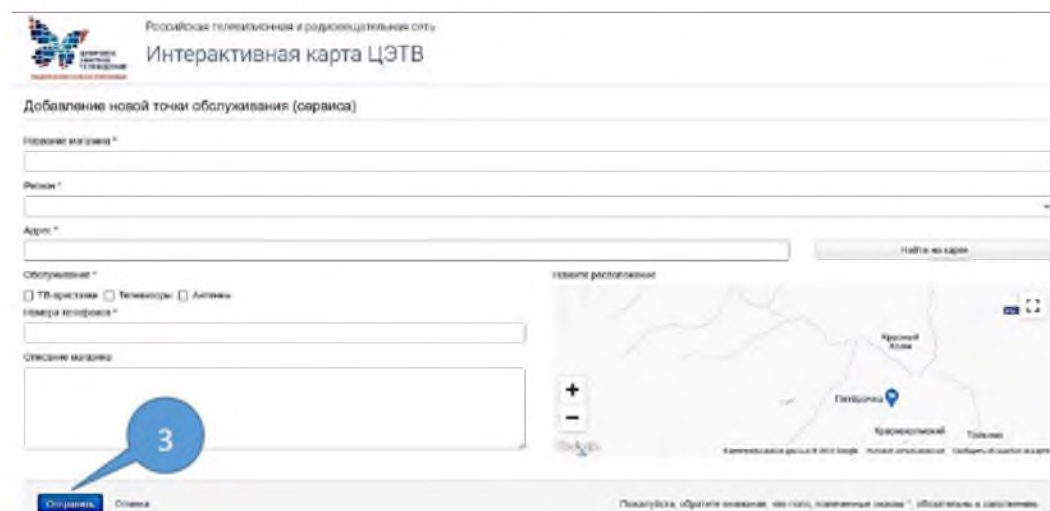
Российская телевизионная и радиовещательная сеть
Интерактивная карта ЦЭТВ

Добавление новой точки обслуживания (сервиса)

Название магазина *

Регион *

Адрес *

Найти на карте

Обслуживание *

Укажите расположение

☐ ТВ-приставки ☐ Телевизоры ☐ Антенны

Номера телефонов *

Описание магазина

Красный Холм

Пятихатка

Красногорский

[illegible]

+
−

Google

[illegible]

3

Отправить Отмена

Пожалуйста, обратите внимание, что поля, помеченные знаком *, обязательны к заполнению.